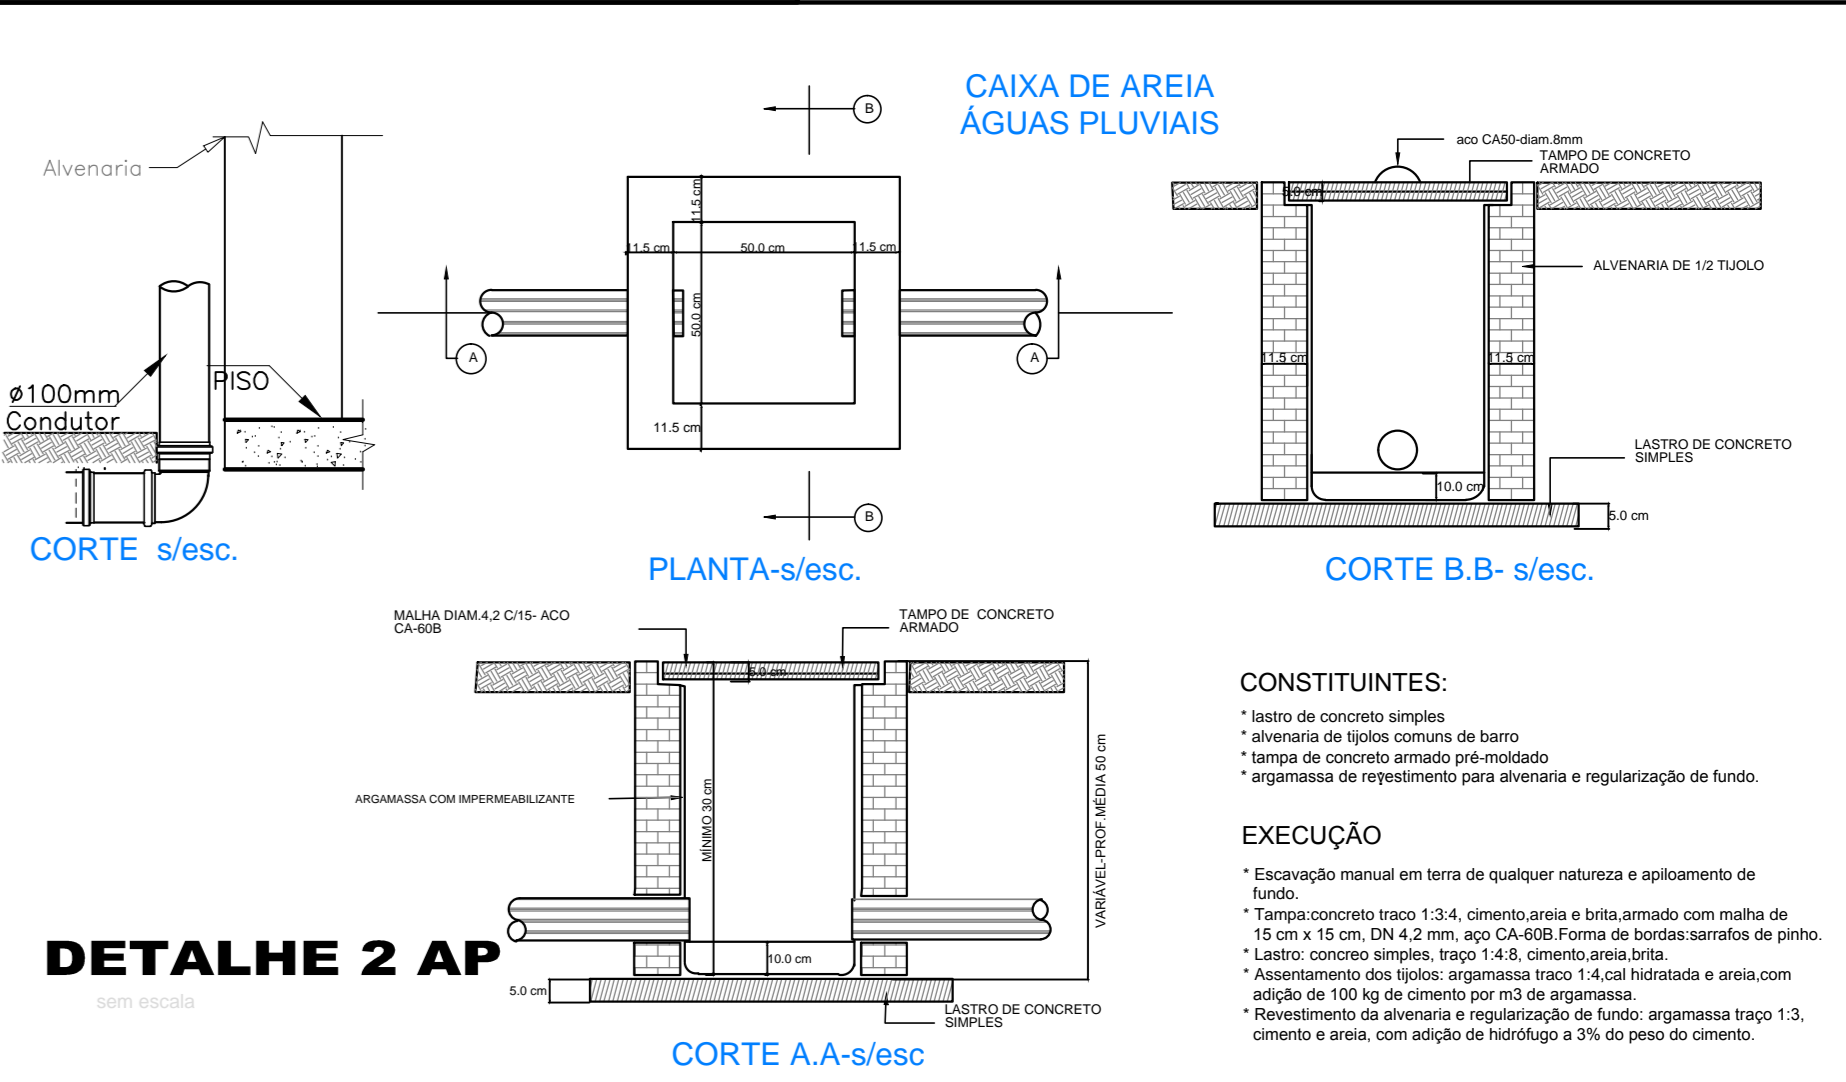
CAIXA DE AREIA
ÁGUAS PLUVIAIS

Alvenaria
ø100mm
Condutor
PISO
CORTE s/esc.

B
B
A
A
11.5 cm
11.5 cm
50.0 cm
11.5 cm
50.0 cm
11.5 cm
PLANTA-s/esc.

aco CA50-diam.8mm
TAMPO DE CONCRETO ARMADO
5.0 cm
ALVENARIA DE 1/2 TIJOLO
11.5 cm
11.5 cm
LASTRO DE CONCRETO SIMPLES
10.0 cm
5.0 cm
CORTE B.B- s/esc.

MALHA DIAM.4,2 C/15- ACO CA-60B
TAMPO DE CONCRETO ARMADO
5.0 cm
ARGAMASSA COM IMPERMEABILIZANTE
MÍNIMO 30 cm
VARIÁVEL-PROF.MÉDIA 50 cm
10.0 cm
5.0 cm
LASTRO DE CONCRETO SIMPLES
CORTE A.A-s/esc

DETALHE 2 AP
sem escala

CONSTITUINTES:
* lastro de concreto simples
* alvenaria de tijolos comuns de barro
* tampa de concreto armado pré-moldado
* argamassa de revestimento para alvenaria e regularização de fundo.

EXECUÇÃO
* Escavação manual em terra de qualquer natureza e apiloamento de fundo.
* Tampa:concreto traco 1:3:4, cimento,areia e brita,armado com malha de 15 cm x 15 cm, DN 4,2 mm, aço CA-60B.Forma de bordas:sarrafos de pinho.
* Lastro: concreo simples, traço 1:4:8, cimento,areia,brita.
* Assentamento dos tijolos: argamassa traco 1:4,cal hidratada e areia,com adição de 100 kg de cimento por m3 de argamassa.
* Revestimento da alvenaria e regularização de fundo: argamassa traço 1:3, cimento e areia, com adição de hidrófugo a 3% do peso do cimento.